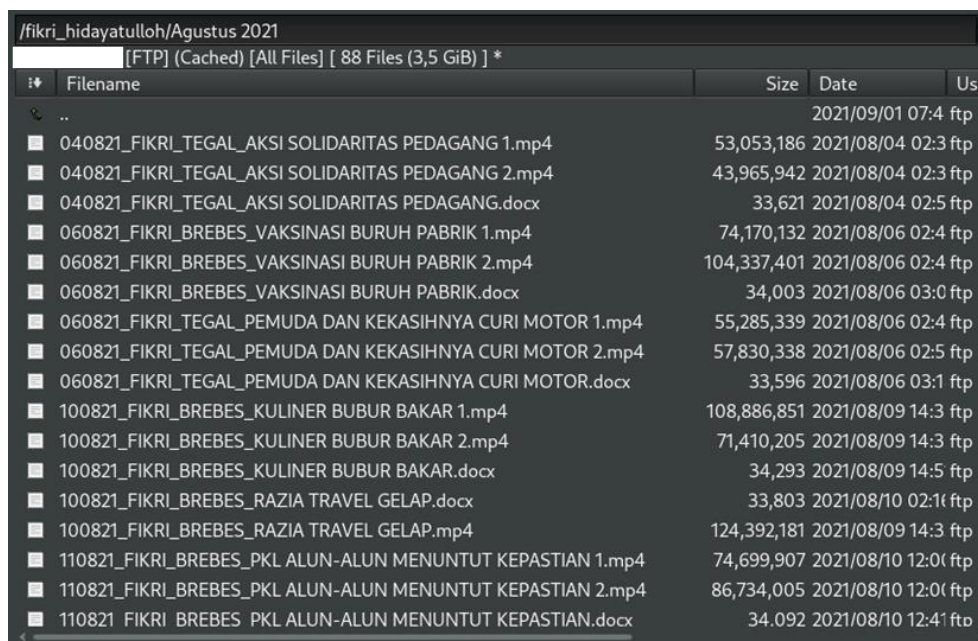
/fikri_hidayatulloh/Agustus 2021

[FTP] (Cached) [All Files] [ 88 Files (3,5 GiB) ] *

| | Filename | Size | Date | Us |
|---|---|---|---|---|
| | .. | | 2021/09/01 07:4 | ftp |
| | 040821_FIKRI_TEGAL_AKSI SOLIDARITAS PEDAGANG 1.mp4 | 53,053,186 | 2021/08/04 02:3 | ftp |
| | 040821_FIKRI_TEGAL_AKSI SOLIDARITAS PEDAGANG 2.mp4 | 43,965,942 | 2021/08/04 02:3 | ftp |
| | 040821_FIKRI_TEGAL_AKSI SOLIDARITAS PEDAGANG.docx | 33,621 | 2021/08/04 02:5 | ftp |
| | 060821_FIKRI_BREBES_VAKSINASI BURUH PABRIK 1.mp4 | 74,170,132 | 2021/08/06 02:4 | ftp |
| | 060821_FIKRI_BREBES_VAKSINASI BURUH PABRIK 2.mp4 | 104,337,401 | 2021/08/06 02:4 | ftp |
| | 060821_FIKRI_BREBES_VAKSINASI BURUH PABRIK.docx | 34,003 | 2021/08/06 03:0 | ftp |
| | 060821_FIKRI_TEGAL_PEMUDA DAN KEKASIHNYA CURI MOTOR 1.mp4 | 55,285,339 | 2021/08/06 02:4 | ftp |
| | 060821_FIKRI_TEGAL_PEMUDA DAN KEKASIHNYA CURI MOTOR 2.mp4 | 57,830,338 | 2021/08/06 02:5 | ftp |
| | 060821_FIKRI_TEGAL_PEMUDA DAN KEKASIHNYA CURI MOTOR.docx | 33,596 | 2021/08/06 03:1 | ftp |
| | 100821_FIKRI_BREBES_KULINER BUBUR BAKAR 1.mp4 | 108,886,851 | 2021/08/09 14:3 | ftp |
| | 100821_FIKRI_BREBES_KULINER BUBUR BAKAR 2.mp4 | 71,410,205 | 2021/08/09 14:3 | ftp |
| | 100821_FIKRI_BREBES_KULINER BUBUR BAKAR.docx | 34,293 | 2021/08/09 14:5 | ftp |
| | 100821_FIKRI_BREBES_RAZIA TRAVEL GELAP.docx | 33,803 | 2021/08/10 02:1 | ftp |
| | 100821_FIKRI_BREBES_RAZIA TRAVEL GELAP.mp4 | 124,392,181 | 2021/08/09 14:3 | ftp |
| | 110821_FIKRI_BREBES_PKL ALUN-ALUN MENUNTUT KEPASTIAN 1.mp4 | 74,699,907 | 2021/08/10 12:0 | ftp |
| | 110821_FIKRI_BREBES_PKL ALUN-ALUN MENUNTUT KEPASTIAN 2.mp4 | 86,734,005 | 2021/08/10 12:0 | ftp |
| | 110821_FIKRI_BREBES_PKL ALUN-ALUN MENUNTUT KEPASTIAN.docx | 34.092 | 2021/08/10 12:41 | ftp |